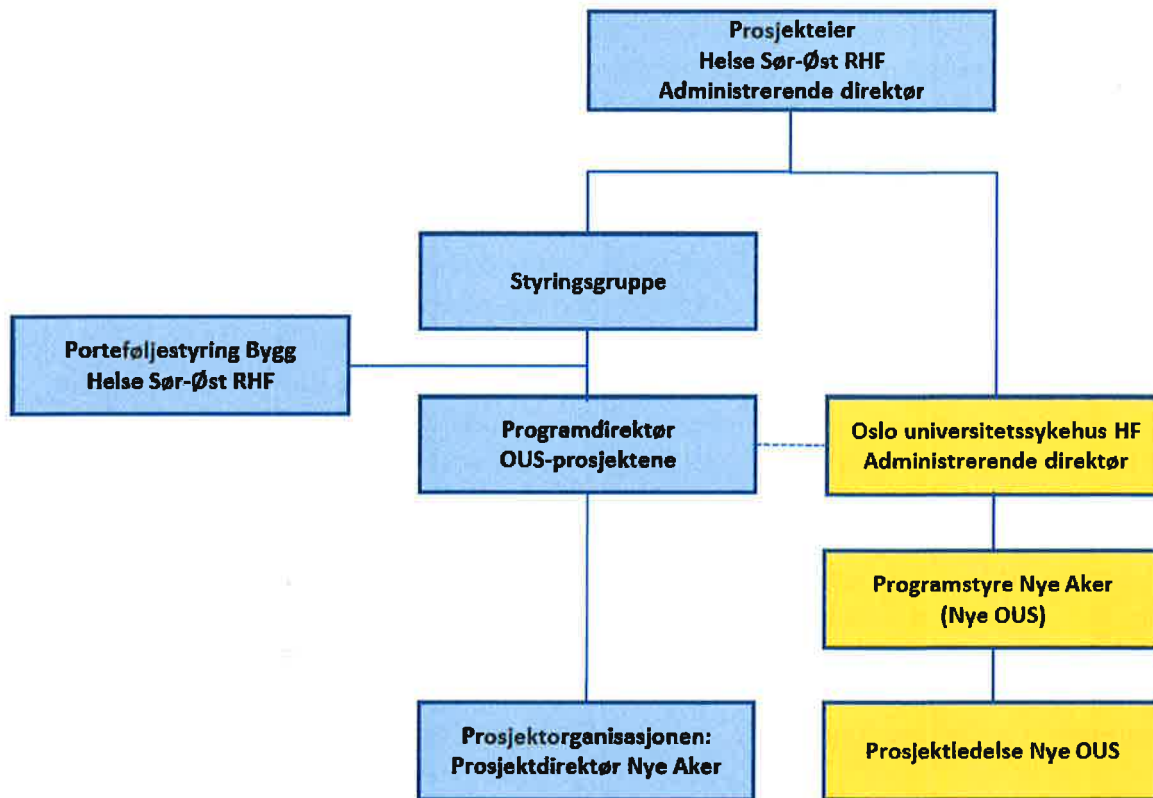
Prosjekteier
Helse Sør-Øst RHF
Administrerende direktør

Styringsgruppe

Porteføljestyring Bygg
Helse Sør-Øst RHF

Programdirektør
OUS-prosjektene

Oslo universitetssykehus HF
Administrerende direktør

Programstyre Nye Aker
(Nye OUS)

Prosjektorganisasjonen:
Prosjektdirektør Nye Aker

Prosjektledelse Nye OUS